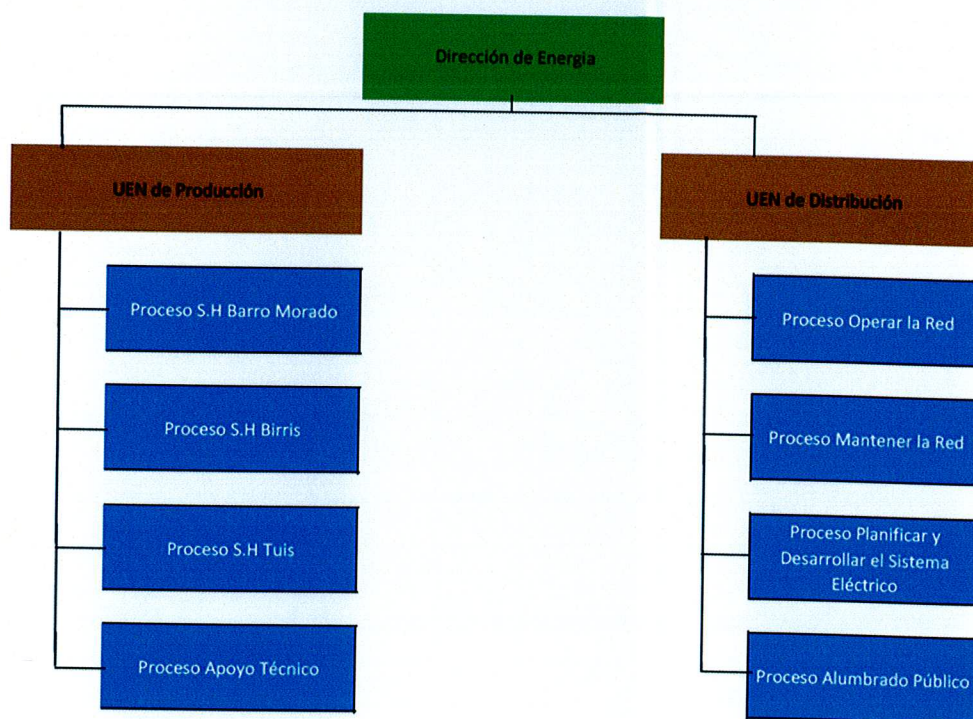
Dirección de Energia

UEN de Producción

Proceso S.H Barro Morado

Proceso S.H Birris

Proceso S.H Tuis

Proceso Apoyo Técnico

UEN de Distribución

Proceso Operar la Red

Proceso Mantener la Red

Proceso Planificar y Desarrollar el Sistema Eléctrico

Proceso Alumbrado Público